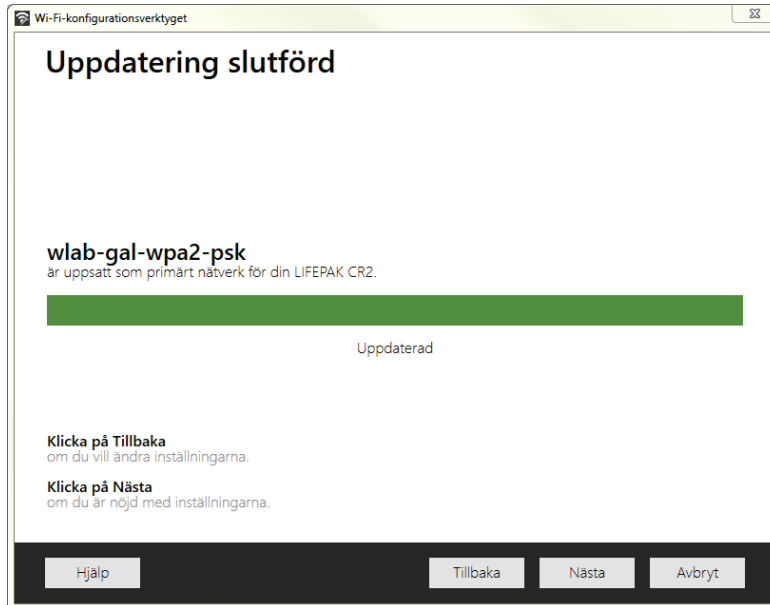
Wi-Fi-konfigurationsverktyget

Uppdatering slutförd

wlab-gal-wpa2-psk
är uppsatt som primärt nätverk för din LIFEPAK CR2.

Uppdaterad

Klicka på Tillbaka
om du vill ändra inställningarna.

Klicka på Nästa
om du är nöjd med inställningarna.

Hjälp

Tillbaka

Nästa

Avbryt